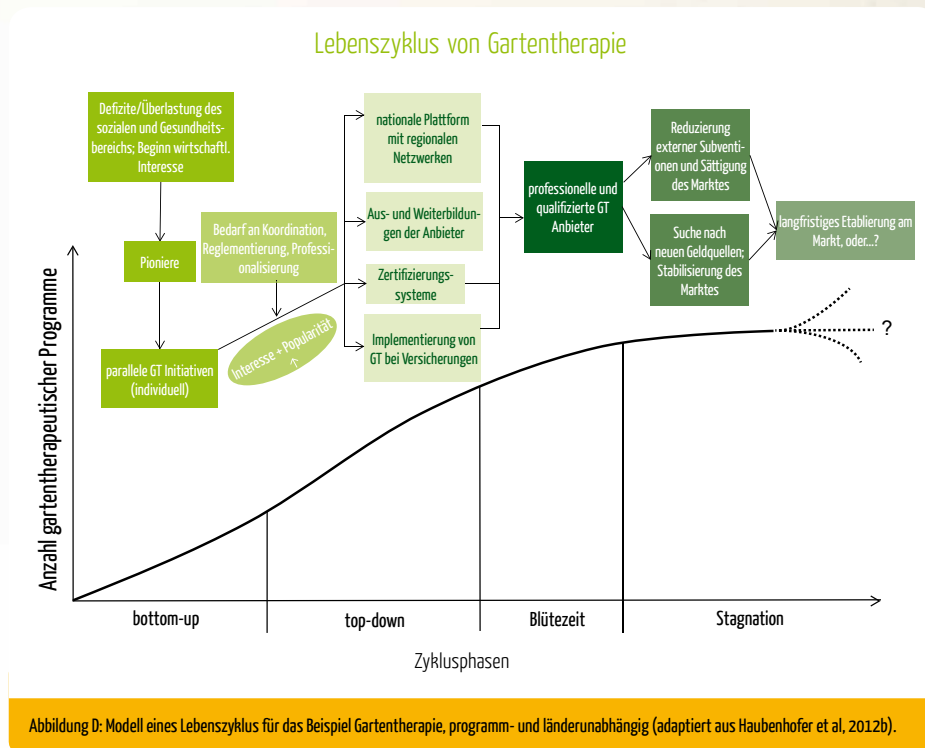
Lebenszyklus von Gartentherapie

Defizite/Überlastung des sozialen und Gesundheitsbereichs; Beginn wirtschaftl. Interesse

Pioniere

Bedarf an Koordination, Reglementierung, Professionalisierung

parallele GT Initiativen (individuell)

Interesse + Popularität

nationale Plattform mit regionalen Netzwerken

Aus- und Weiterbildungen der Anbieter

Zertifizierungssysteme

Implementierung von GT bei Versicherungen

professionelle und qualifizierte GT Anbieter

Reduzierung externer Subventionen und Sättigung des Marktes

Suche nach neuen Geldquellen; Stabilisierung des Marktes

langfristiges Etablierung am Markt, oder...?

?

Anzahl gartentherapeutischer Programme

bottom-up

top-down

Blütezeit

Stagnation

Zyklusphasen

Abbildung D: Modell eines Lebenszyklus für das Beispiel Gartentherapie, programm- und länderunabhängig (adaptiert aus Haubenhofer et al, 2012b).